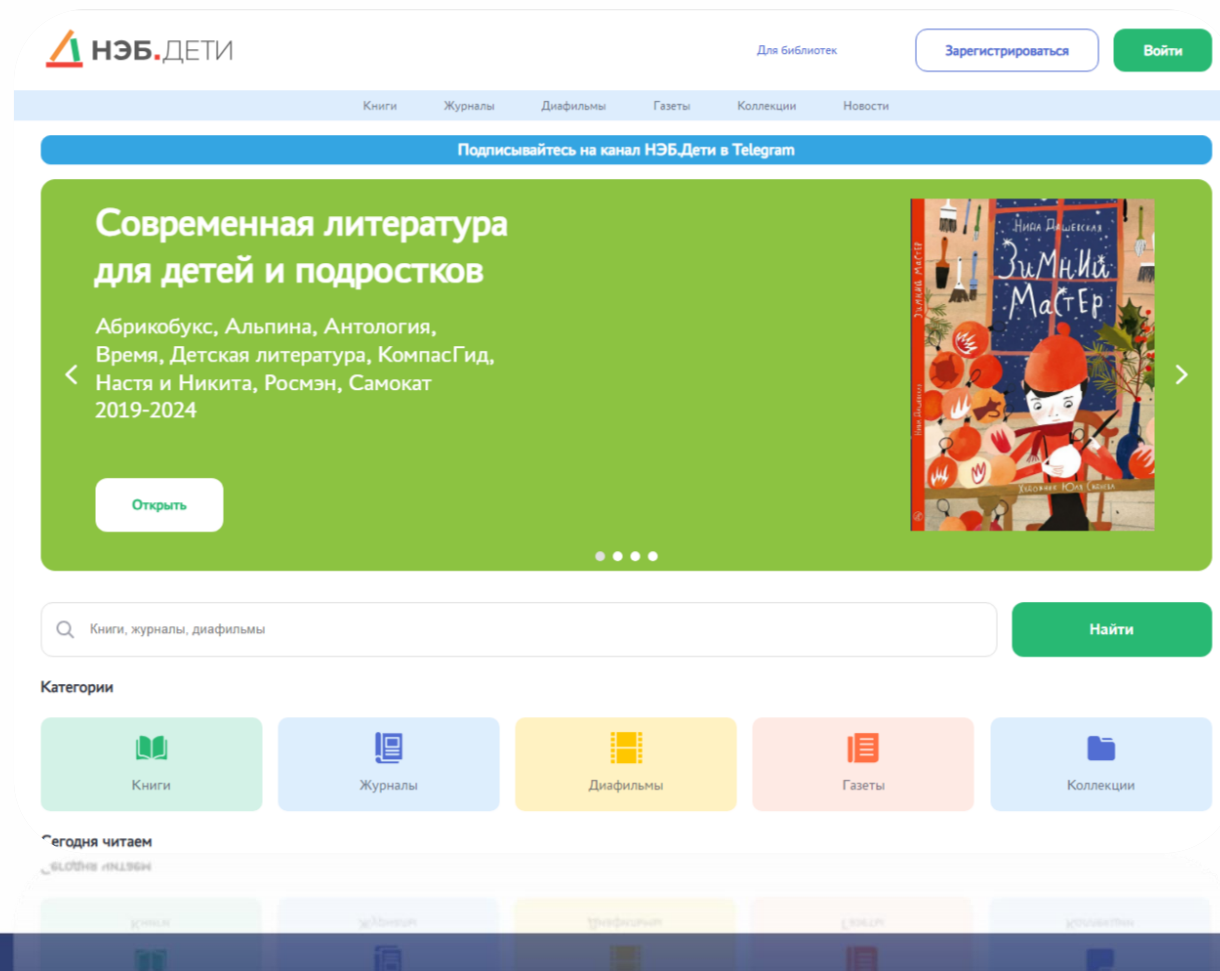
НЭБ.ДЕТИ

Для библиотек

Зарегистрироваться

Войти

Книги Журналы Диафильмы Газеты Коллекции Новости

Подписывайтесь на канал НЭБ.Дети в Telegram

Современная литература для детей и подростков

Абрикобукс, Альпина, Антология, Время, Детская литература, КомпасГид, Настя и Никита, Росмэн, Самокат 2019-2024

Открыть

Нина Дашевская
Зимний Мастер
Художник Юля Сидорова

Книги, журналы, диафильмы

Найти

Категории

Книги

Журналы

Диафильмы

Газеты

Коллекции

Сегодня читаем